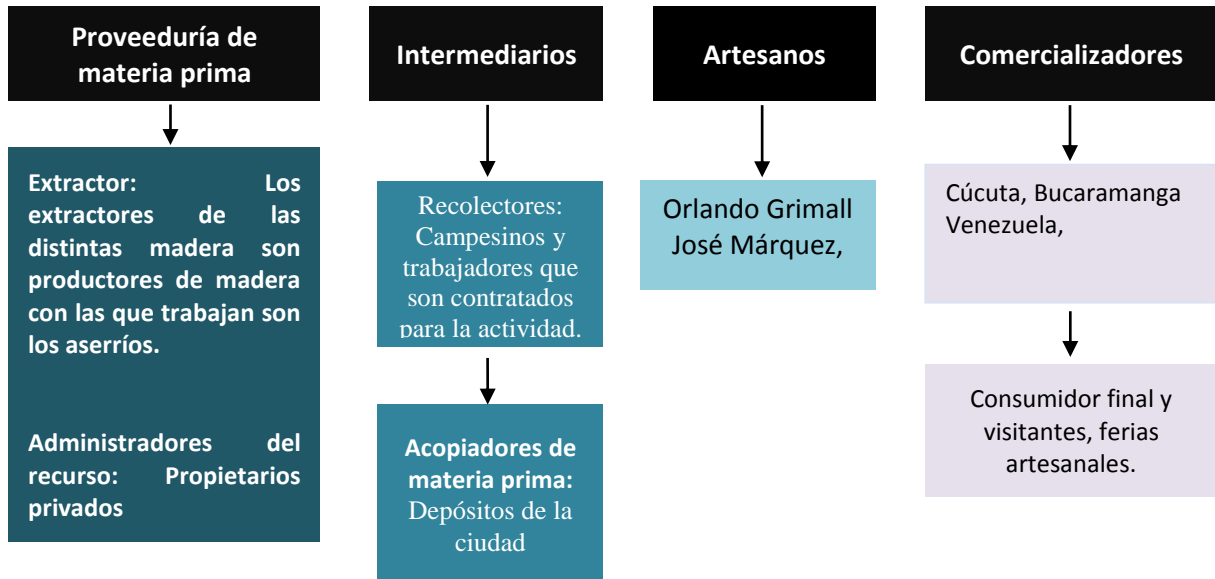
Proveeduría de materia prima

Extractor: Los extractores de las distintas madera son productores de madera con las que trabajan son los aserríos.

Administradores del recurso: Propietarios privados

Intermediarios

Recolectores: Campesinos y trabajadores que son contratados para la actividad.

Acopiadores de materia prima: Depósitos de la ciudad

Artesanos

Orlando Grimall José Márquez,

Comercializadores

Cúcuta, Bucaramanga Venezuela,

Consumidor final y visitantes, ferias artesanales.